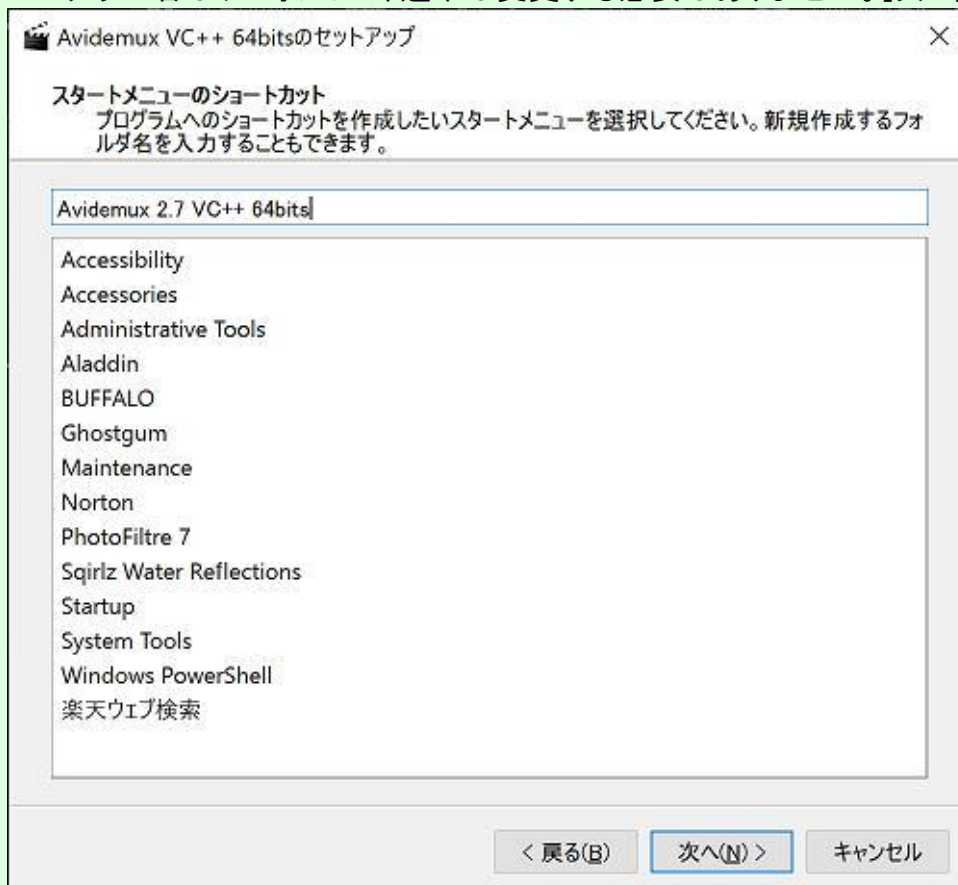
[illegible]

Avidemux VC++ 64bitsのセットアップ

×

スタートメニューのショートカット
プログラムへのショートカットを作成したいスタートメニューを選択してください。新規作成するフォルダ名を入力することもできます。

Avidemux 2.7 VC++ 64bits

Accessibility
Accessories
Administrative Tools
Aladdin
BUFFALO
Ghostgum
Maintenance
Norton
PhotoFiltre 7
Sqirlz Water Reflections
Startup
System Tools
Windows PowerShell
楽天ウェブ検索

< 戻る(B)
次へ(N) >
キャンセル